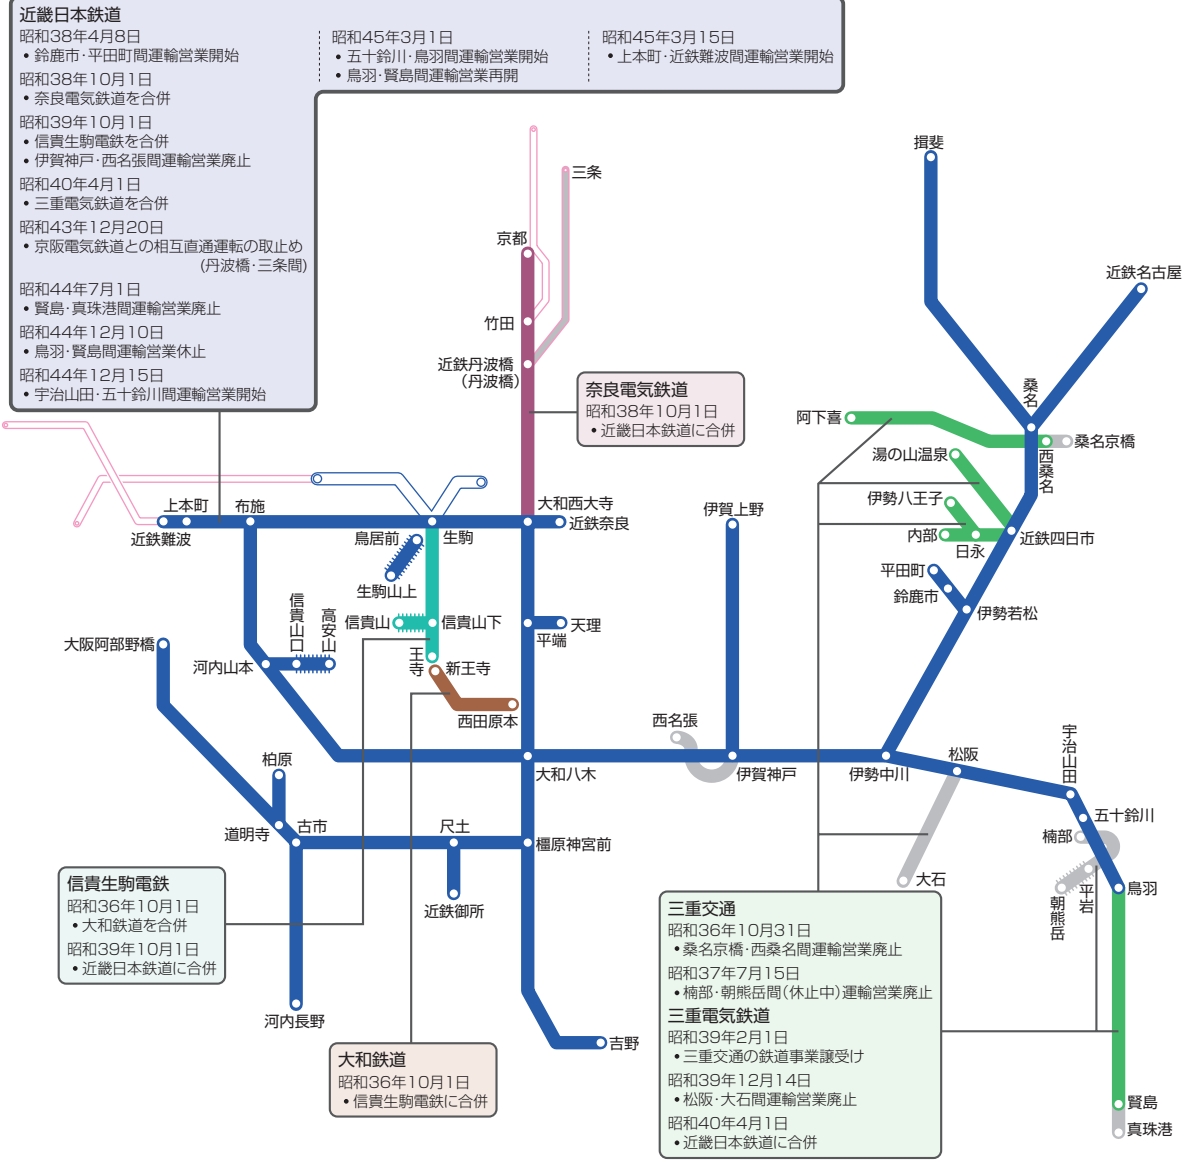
近畿日本鉄道
昭和38年4月8日
• 鈴鹿市・平田町間運輸営業開始
昭和38年10月1日
• 奈良電気鉄道を合併
昭和39年10月1日
• 信貴生駒電鉄を合併
• 伊賀神戸・西名張間運輸営業廃止
昭和40年4月1日
• 三重電気鉄道を合併
昭和43年12月20日
• 京阪電気鉄道との相互直通運転の取止め (丹波橋・三条間)
昭和44年7月1日
• 賢島・真珠港間運輸営業廃止
昭和44年12月10日
• 鳥羽・賢島間運輸営業休止
昭和44年12月15日
• 宇治山田・五十鈴川間運輸営業開始

昭和45年3月1日
• 五十鈴川・鳥羽間運輸営業開始
• 鳥羽・賢島間運輸営業再開

昭和45年3月15日
• 上本町・近鉄難波間運輸営業開始

三条
京都
竹田
近鉄丹波橋 (丹波橋)

奈良電気鉄道
昭和38年10月1日
• 近畿日本鉄道に合併

揖斐
近鉄名古屋
桑名
桑名京橋
西桑名
阿下喜
湯の山温泉
伊勢八王子
内部
日永
近鉄四日市
平田町
鈴鹿市
伊勢若松
伊賀上野
上本町
布施
近鉄難波
鳥居前
生駒
生駒山上
大和西大寺
近鉄奈良
信貴山口
高安山
信貴山
信貴山下
王寺
新王寺
西田原本
天理
平端
大阪阿部野橋
河内山本
西名張
伊賀神戸
伊勢中川
松阪
宇治山田
五十鈴川
大和八木
柏原
道明寺
古市
尺土
橿原神宮前
近鉄御所
椥部
朝熊岳
平岩
鳥羽
大石

信貴生駒電鉄
昭和36年10月1日
• 大和鉄道を合併
昭和39年10月1日
• 近畿日本鉄道に合併

河内長野
吉野

大和鉄道
昭和36年10月1日
• 信貴生駒電鉄に合併

三重交通
昭和36年10月31日
• 桑名京橋・西桑名間運輸営業廃止
昭和37年7月15日
• 椥部・朝熊岳間(休止中)運輸営業廃止
三重電気鉄道
昭和39年2月1日
• 三重交通の鉄道事業譲受け
昭和39年12月14日
• 松阪・大石間運輸営業廃止
昭和40年4月1日
• 近畿日本鉄道に合併

賢島
真珠港